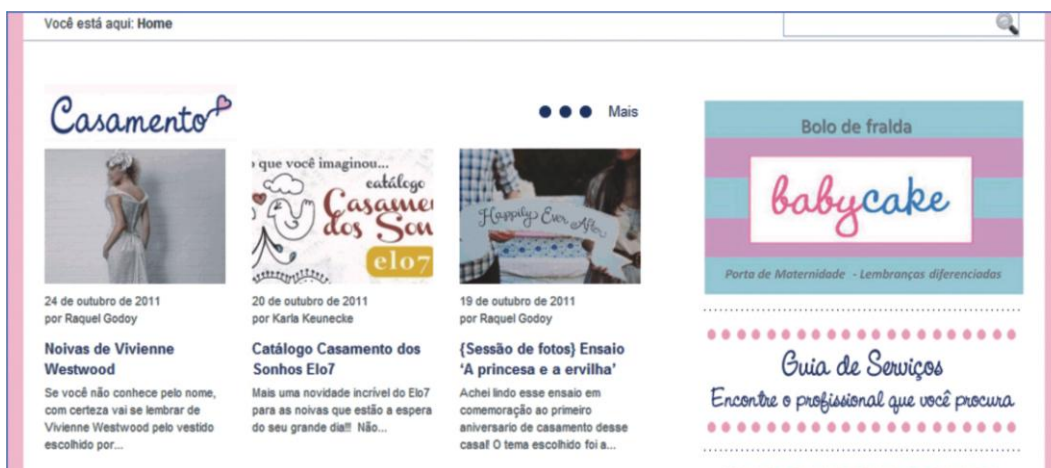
Você está aqui: Home

Casamento

Mais

que você imaginou... catálogo Casamen dos Son elo7

Happily Ever After

24 de outubro de 2011
por Raquel Godoy

Noivas de Vivienne Westwood

Se você não conhece pelo nome, com certeza vai se lembrar de Vivienne Westwood pelo vestido escolhido por...

20 de outubro de 2011
por Karla Keunecke

Catálogo Casamento dos Sonhos Elo7

Mais uma novidade incrível do Elo7 para as noivas que estão a espera do seu grande dia!! Não...

19 de outubro de 2011
por Raquel Godoy

{Sessão de fotos} Ensaio 'A princesa e a ervilha'

Achei lindo esse ensaio em comemoração ao primeiro aniversario de casamento desse casal! O tema escolhido foi a...

Bolo de fralda

babycake

Porta de Maternidade - Lembranças diferenciadas

Guia de Serviços
Encontre o profissional que você procura